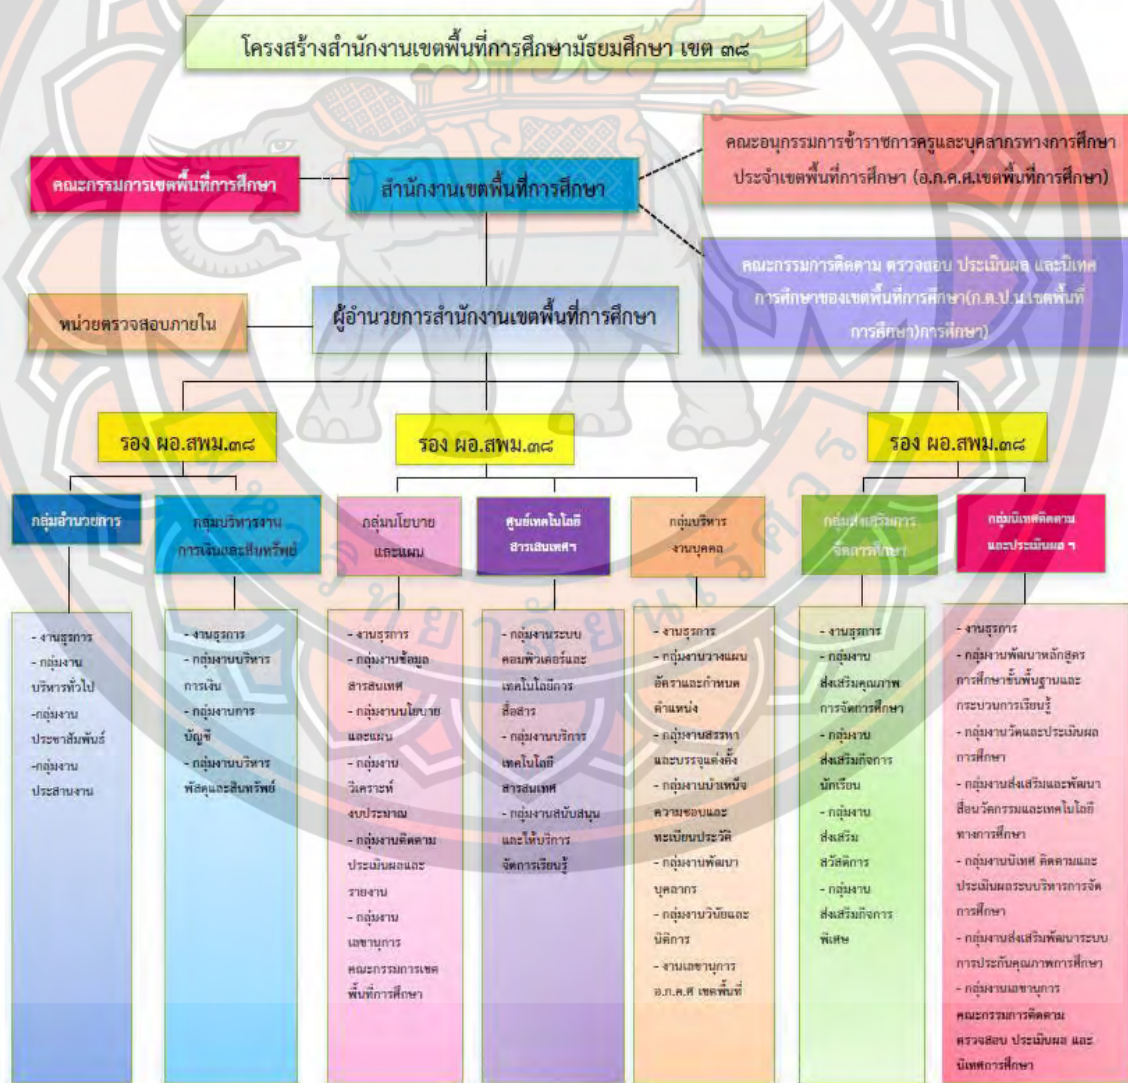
โครงสร้างสำนักงานเขตพื้นที่การศึกษามัธยมศึกษา เขต ๓๘

คณะกรรมการเขตพื้นที่การศึกษา

สำนักงานเขตพื้นที่การศึกษา

คณะอนุกรรมการข้าราชการครูและบุคลากรทางการศึกษา ประจำเขตพื้นที่การศึกษา (อ.ก.ค.ศ.เขตพื้นที่การศึกษา)

คณะกรรมการติดตาม ตรวจสอบ ประเมินผล และนิเทศการศึกษาของเขตพื้นที่การศึกษา(ก.ต.ป.น.เขตพื้นที่การศึกษา)การศึกษา)

หน่วยตรวจสอบภายใน

ผู้อำนวยการสำนักงานเขตพื้นที่การศึกษา

รอง ผอ.สพม.๓๘

รอง ผอ.สพม.๓๘

รอง ผอ.สพม.๓๘

กลุ่มอำนวยการ

- งานธุรการ
- กลุ่มงานบริหารทั่วไป
-กลุ่มงานประชาสัมพันธ์
-กลุ่มงานประสานงาน

กลุ่มบริหารงานการเงินและสินทรัพย์

- งานธุรการ
- กลุ่มงานบริหารการเงิน
- กลุ่มงานการบัญชี
- กลุ่มงานบริหารพัสดุและสินทรัพย์

กลุ่มนโยบายและแผน

- งานธุรการ
- กลุ่มงานข้อมูลสารสนเทศ
- กลุ่มงานนโยบายและแผน
- กลุ่มงานวิเคราะห์งบประมาณ
- กลุ่มงานติดตามประเมินผลและรายงาน
- กลุ่มงานเลขานุการคณะกรรมการเขตพื้นที่การศึกษา

ศูนย์เทคโนโลยีสารสนเทศ

- กลุ่มงานระบบคอมพิวเตอร์และเทคโนโลยีการสื่อสาร
- กลุ่มงานบริการเทคโนโลยีสารสนเทศ
- กลุ่มงานสนับสนุนและให้บริการจัดการเรียนรู้

กลุ่มบริหารงานบุคคล

- งานธุรการ
- กลุ่มงานวางแผนอัตรากำลังและกำหนดตำแหน่ง
- กลุ่มงานสรรหาและบรรจุแต่งตั้ง
- กลุ่มงานบำเหน็จความชอบและทะเบียนประวัติ
- กลุ่มงานพัฒนาบุคลากร
- กลุ่มงานวินัยและนิติการ
- งานเลขานุการ อ.ก.ค.ศ เขตพื้นที่

กลุ่มส่งเสริมการจัดการศึกษา

- งานธุรการ
- กลุ่มงานส่งเสริมคุณภาพการจัดการศึกษา
- กลุ่มงานส่งเสริมกิจการนักเรียน
- กลุ่มงานส่งเสริมสวัสดิการ
- กลุ่มงานส่งเสริมกิจการพิเศษ

กลุ่มนิเทศติดตามและประเมินผล ฯ

- งานธุรการ
- กลุ่มงานพัฒนาหลักสูตรการศึกษาขั้นพื้นฐานและกระบวนการเรียนรู้
- กลุ่มงานวัดและประเมินผลการศึกษา
- กลุ่มงานส่งเสริมและพัฒนาสื่อนวัตกรรมและเทคโนโลยีทางการศึกษา
- กลุ่มงานนิเทศ ติดตามและประเมินผลระบบบริหารการจัดการศึกษา
- กลุ่มงานส่งเสริมพัฒนาระบบการประกันคุณภาพการศึกษา
- กลุ่มงานเลขานุการคณะกรรมการติดตามตรวจสอบ ประเมินผล และนิเทศการศึกษา